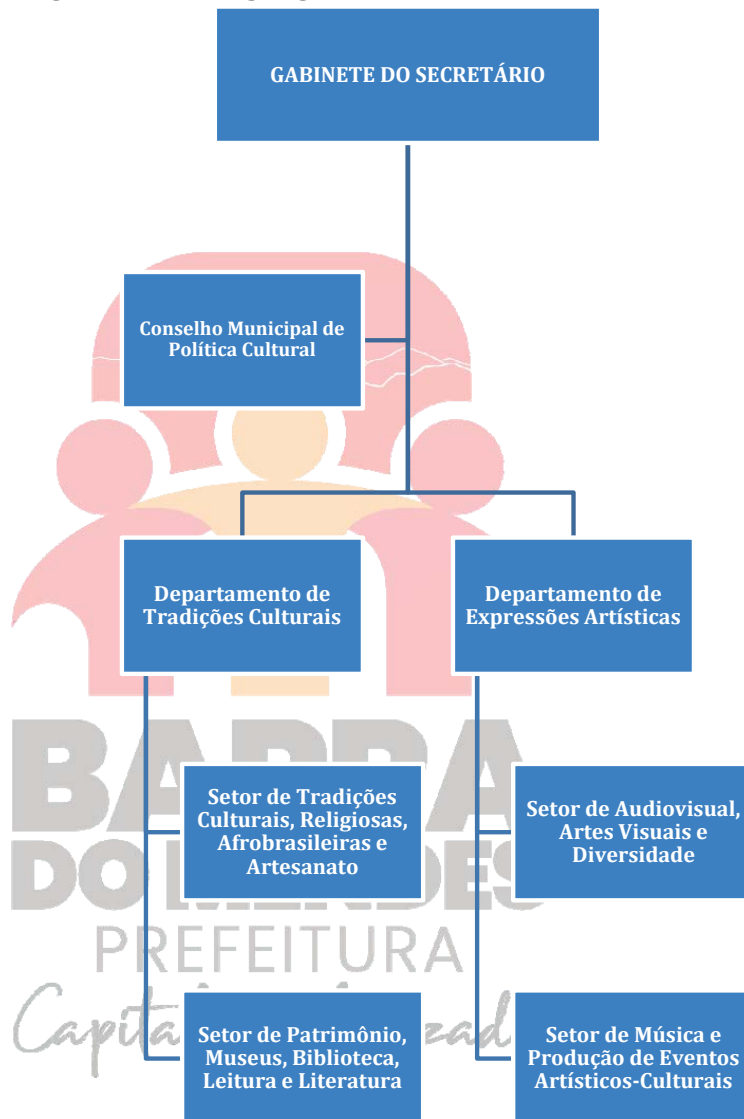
GABINETE DO SECRETÁRIO

Conselho Municipal de Política Cultural

Departamento de Tradições Culturais

Departamento de Expressões Artísticas

BARRA DO MENDES

Setor de Tradições Culturais, Religiosas, Afrobrasileiras e Artesanato

Setor de Audiovisual, Artes Visuais e Diversidade

PREFEITURA

Capita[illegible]zad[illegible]

Setor de Patrimônio, Museus, Biblioteca, Leitura e Literatura

Setor de Música e Produção de Eventos Artísticos-Culturais